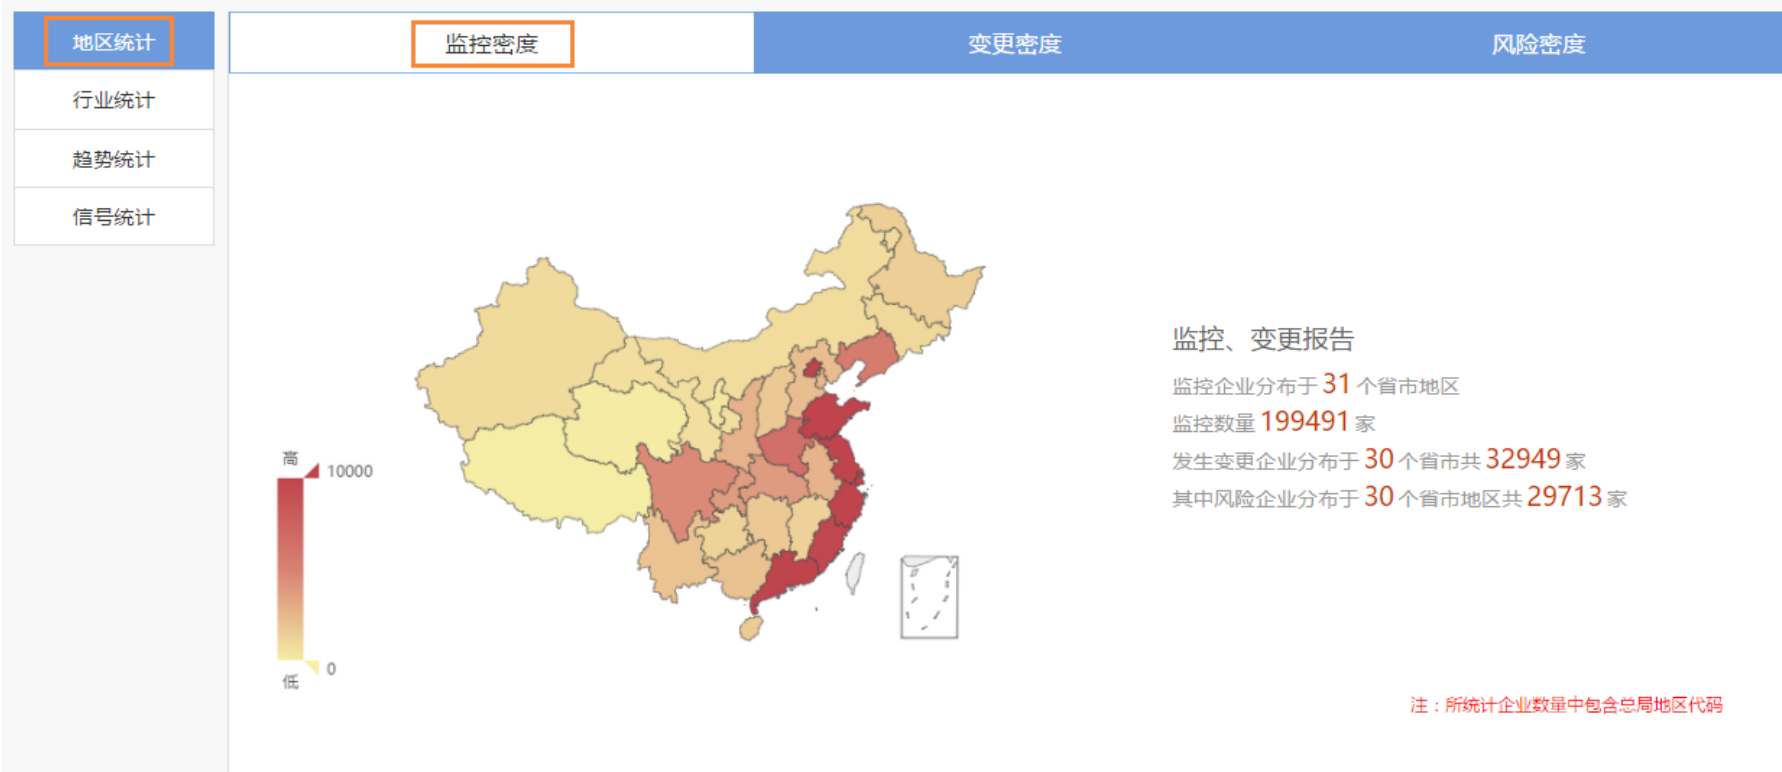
地区统计
行业统计
趋势统计
信号统计

监控密度
变更密度
风险密度

高
10000
0
低

监控、变更报告
监控企业分布于 31 个省市地区
监控数量 199491 家
发生变更企业分布于 30 个省市共 32949 家
其中风险企业分布于 30 个省市地区共 29713 家

注：所统计企业数量中包含总局地区代码